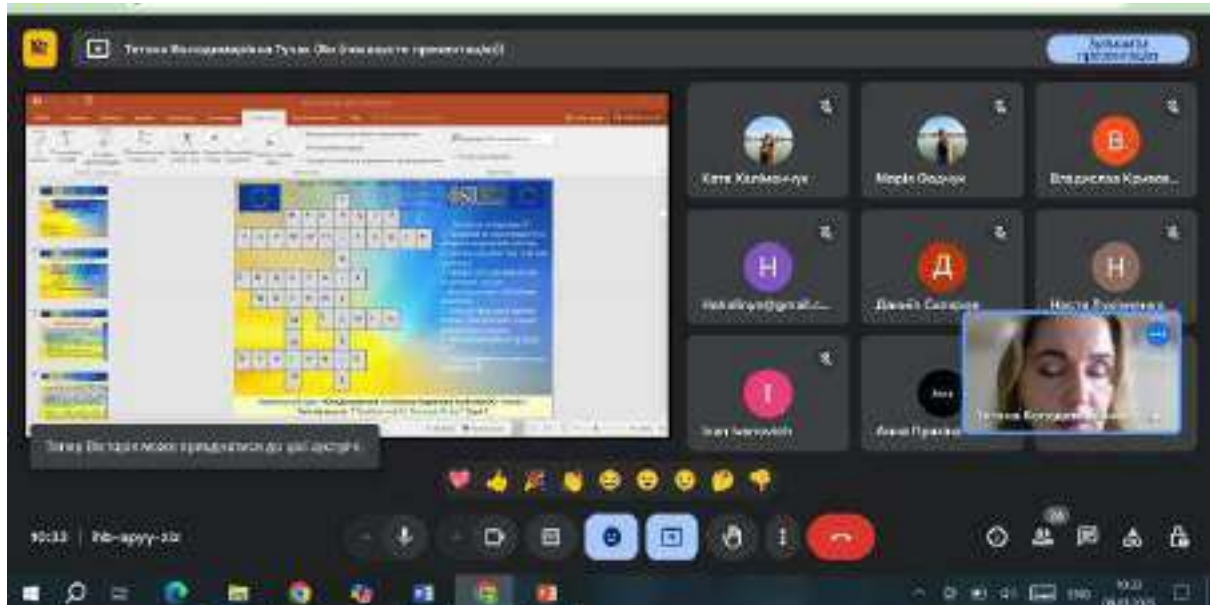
Тетяна Володимирівна Тузак (Ви ділитеся презентацією)

Зупинити презентацію

Катя Калімончук

Марія Федчук

B

Владислава Кривов...

H

Н

Д

Даніїл Сахаров

Н

Настя Луценко

I

Ілля Іванович

Анна Правик

Тетяна Володимирівна

Тетяна Вікторівна може приєднатися до цієї зустрічі.

10:33 | fhb-apyy-zic

28

ENG